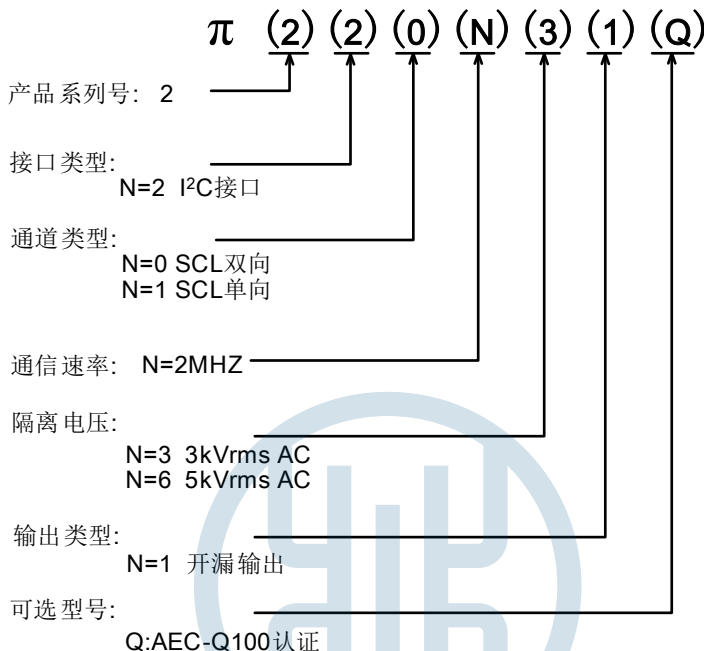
$\pi$ (2) (2) (0) (N) (3) (1) (Q)

产品系列号: 2

接口类型:
N=2 I$^2$C接口

通道类型:
N=0 SCL双向
N=1 SCL单向

通信速率: N=2MHZ

隔离电压:
N=3 3kVrms AC
N=6 5kVrms AC

输出类型:
N=1 开漏输出

可选型号:
Q:AEC-Q100认证